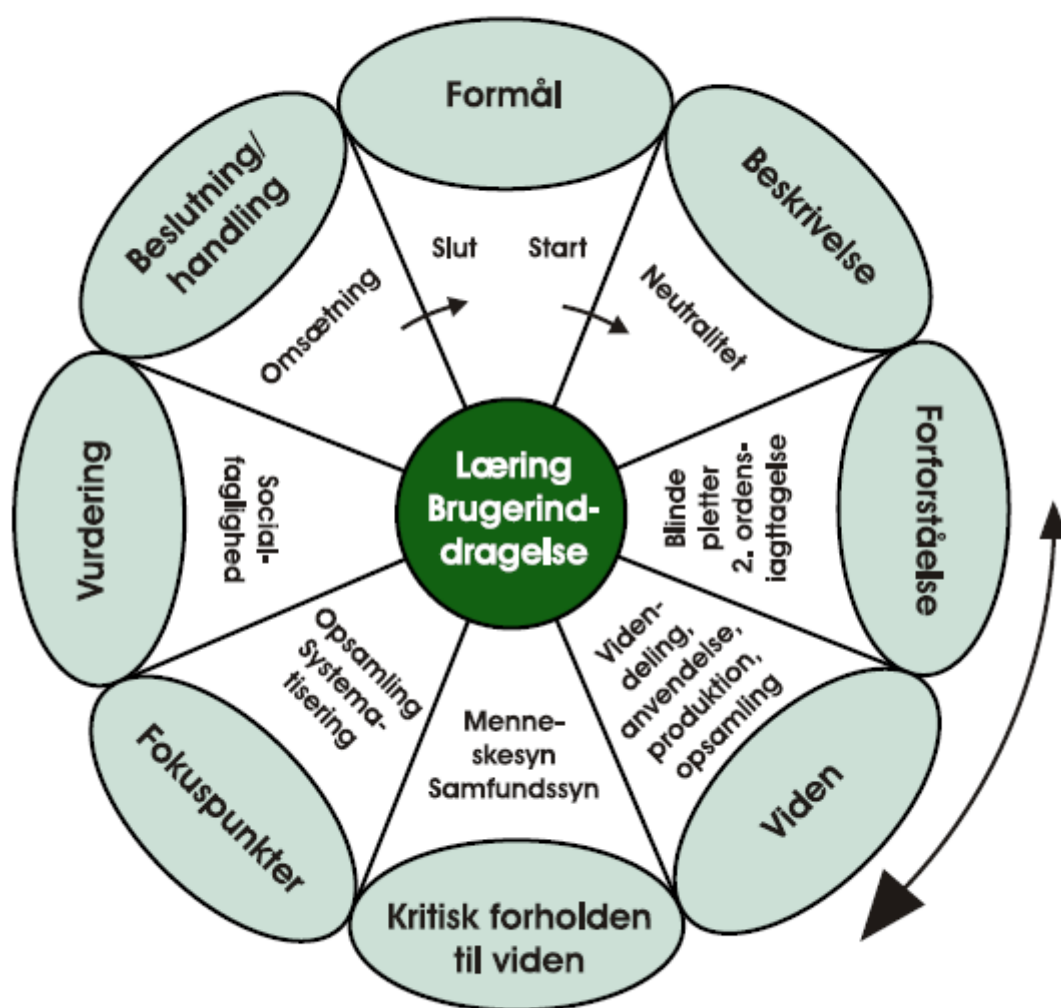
Formål

Beskrivelse

Forforståelse

Viden

Kritisk forholden til viden

Fokuspunkter

Vurdering

Beslutning/ handling

Slut

Start

Neutralitet

Blinde pletter 2. ordens-iagttagelse

Videndeling, anvendelse, produktion, opsamling

Menneskesyn Samfundssyn

Opsamling Systematisering

Socialfaglighed

Omsætning

Læring Brugerinddragelse